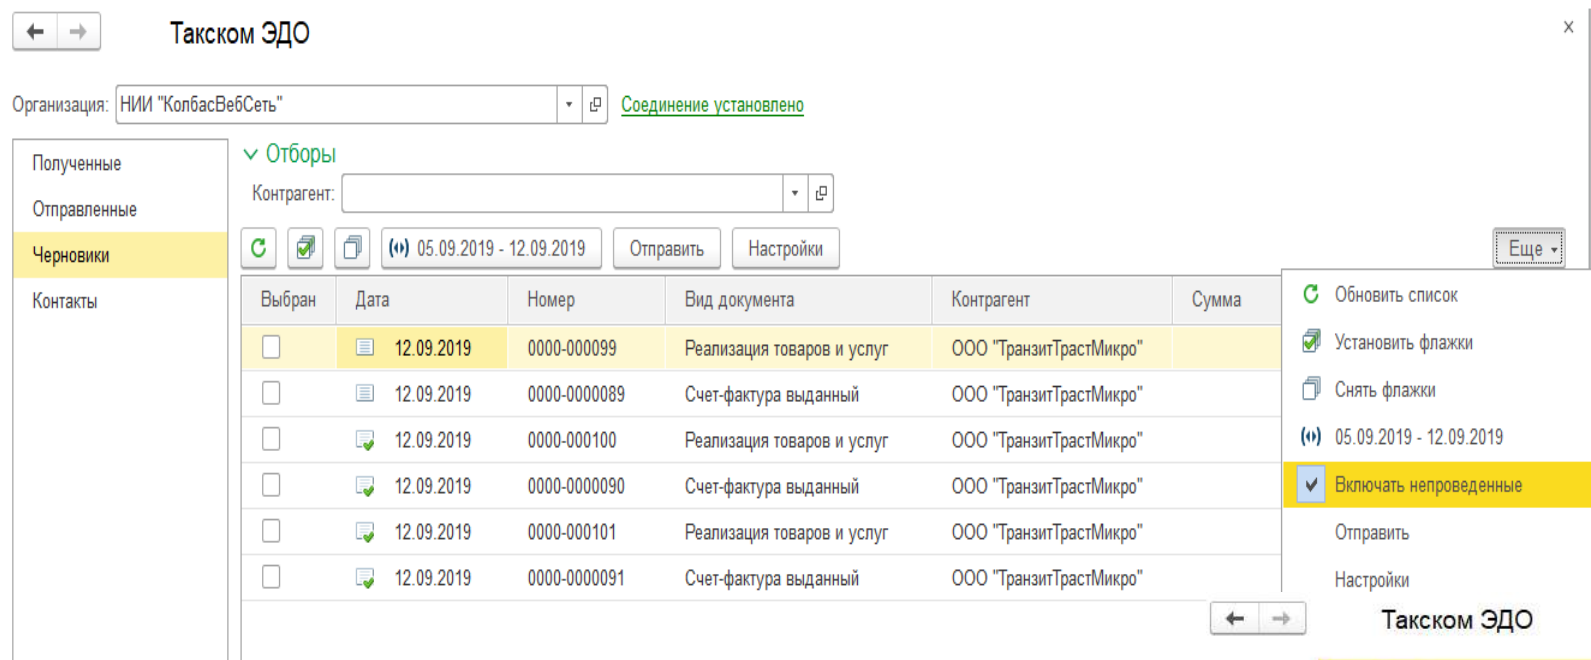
Такском ЭДО

×

Организация: НИИ "КолбасВебСеть"

Соединение установлено

Полученные
Отправленные
Черновики
Контакты

Отборы

Контрагент:

05.09.2019 - 12.09.2019

Отправить

Настройки

Еще

| Выбран | Дата | Номер | Вид документа | Контрагент | Сумма |
|---|---|---|---|---|---|
| | 12.09.2019 | 0000-000099 | Реализация товаров и услуг | ООО "ТранзитТрастМикро" | |
| | 12.09.2019 | 0000-0000089 | Счет-фактура выданный | ООО "ТранзитТрастМикро" | |
| | 12.09.2019 | 0000-000100 | Реализация товаров и услуг | ООО "ТранзитТрастМикро" | |
| | 12.09.2019 | 0000-0000090 | Счет-фактура выданный | ООО "ТранзитТрастМикро" | |
| | 12.09.2019 | 0000-000101 | Реализация товаров и услуг | ООО "ТранзитТрастМикро" | |
| | 12.09.2019 | 0000-0000091 | Счет-фактура выданный | ООО "ТранзитТрастМикро" | |

Обновить список
Установить флажки
Снять флажки
05.09.2019 - 12.09.2019
Включать непроведенные
Отправить
Настройки

Такском ЭДО